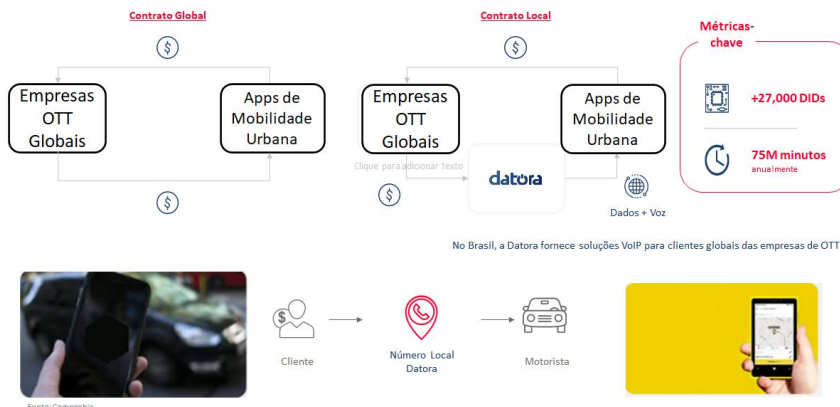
Contrato Global

Empresas OTT Globais

Apps de Mobilidade Urbana

Contrato Local

Empresas OTT Globais

Apps de Mobilidade Urbana

Clique para adicionar texto

datora

Dados + Voz

Métricas-chave

+27,000 DIDs

75M minutos
anualmente

No Brasil, a Datora fornece soluções VoIP para clientes globais das empresas de OTT

Cliente

Número Local Datora

Motorista

Fonte: Companhia